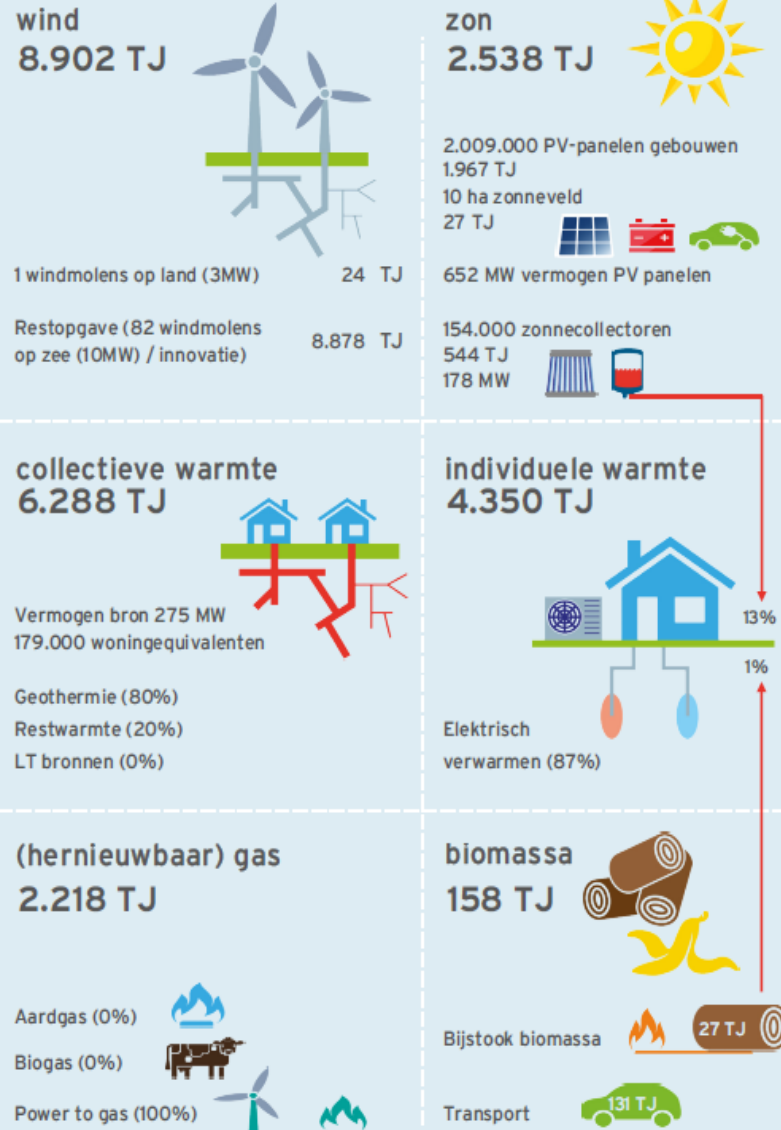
wind
8.902 TJ

1 windmolens op land (3MW) 24 TJ

Restopgave (82 windmolens op zee (10MW) / innovatie) 8.878 TJ

zon
2.538 TJ

2.009.000 PV-panelen gebouwen
1.967 TJ
10 ha zonneveld
27 TJ

652 MW vermogen PV panelen

154.000 zonnecollectoren
544 TJ
178 MW

collectieve warmte
6.288 TJ

Vermogen bron 275 MW
179.000 woningequivalenten

Geothermie (80%)
Restwarmte (20%)
LT bronnen (0%)

individuele warmte
4.350 TJ

13%

1%

Elektrisch verwarmen (87%)

(hernieuwbaar) gas
2.218 TJ

Aardgas (0%)
Biogas (0%)
Power to gas (100%)

biomassa
158 TJ

Bijstook biomassa 27 TJ

Transport 131 TJ